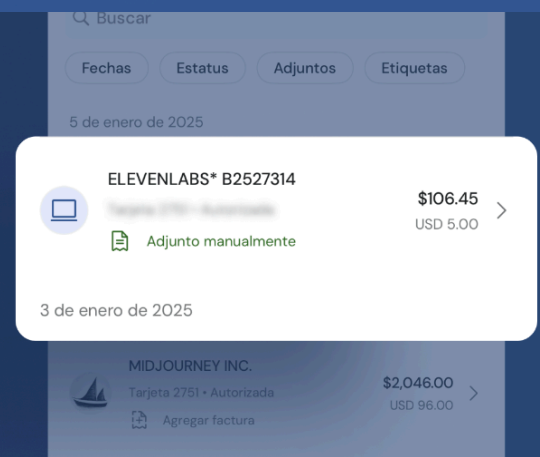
Buscar

Fechas
Estatus
Adjuntos
Etiquetas

5 de enero de 2025

ELEVENLABS* B2527314
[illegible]
Adjunto manualmente
$106.45
USD 5.00

3 de enero de 2025

MIDJOURNEY INC.
Tarjeta 2751 • Autorizada
Agregar factura
$2,046.00
USD 96.00